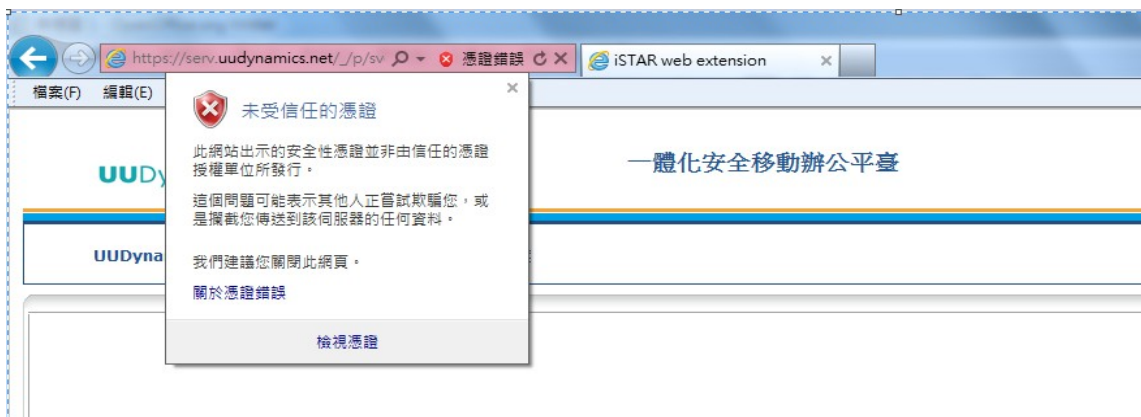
https://serv.uudynamics.net/_/p/sv 憑證錯誤

iSTAR web extension

檔案(F) 編輯(E)

未受信任的憑證

此網站出示的安全性憑證並非由信任的憑證授權單位所發行。

這個問題可能表示其他人正嘗試欺騙您，或是攔截您傳送到該伺服器的任何資料。

我們建議您關閉此網頁。

關於憑證錯誤

檢視憑證

UUDy

一體化安全移動辦公平臺

UUDyna